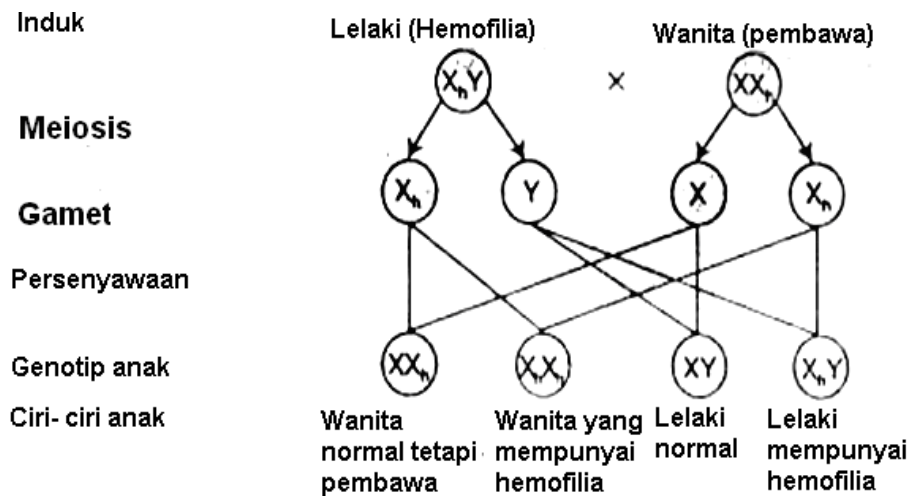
Induk

Lelaki (Hemofilia)

Wanita (pembawa)

$X_hY$

×

$XX_h$

Meiosis

Gamet

$X_h$

Y

X

$X_h$

Persenyawaan

Genotip anak

$XX_h$

$X_hX_h$

XY

$X_hY$

Ciri- ciri anak

Wanita normal tetapi pembawa

Wanita yang mempunyai hemofilia

Lelaki normal

Lelaki mempunyai hemofilia